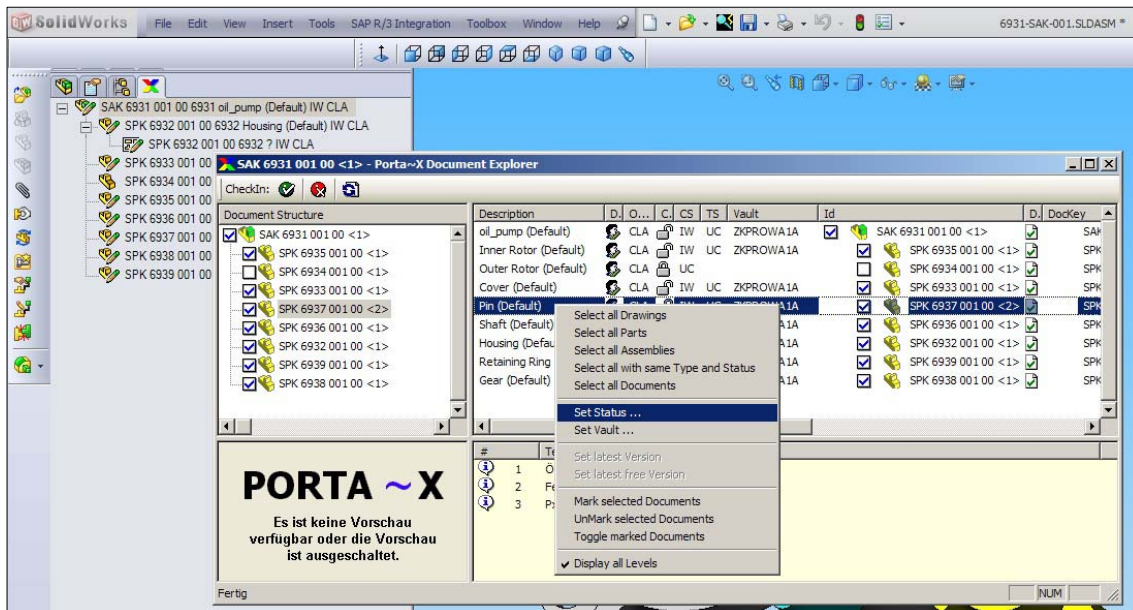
SolidWorks File Edit View Insert Tools SAP R/3 Integration Toolbox Window Help 6931-SAK-001.SLDASM *

SAK 6931 001 00 6931 oil_pump (Default) IW CLA
SPK 6932 001 00 6932 Housing (Default) IW CLA
SPK 6932 001 00 6932 ? IW CLA
SPK 6933 001 00
SPK 6934 001 00
SPK 6935 001 00
SPK 6936 001 00
SPK 6937 001 00
SPK 6938 001 00
SPK 6939 001 00

SAK 6931 001 00 <1> - Porta~X Document Explorer

CheckIn:

Document Structure
SAK 6931 001 00 <1>
SPK 6935 001 00 <1>
SPK 6934 001 00 <1>
SPK 6933 001 00 <1>
SPK 6937 001 00 <2>
SPK 6936 001 00 <1>
SPK 6932 001 00 <1>
SPK 6939 001 00 <1>
SPK 6938 001 00 <1>

| Description | D. | O... | C. | CS | TS | Vault | Id | D. | DocKey |
|---|---|---|---|---|---|---|---|---|---|
| oil_pump (Default) | | CLA | | IW | UC | ZKPROWA1A | SAK 6931 001 00 <1> | | SAK |
| Inner Rotor (Default) | | CLA | | IW | UC | ZKPROWA1A | SPK 6935 001 00 <1> | | SPK |
| Outer Rotor (Default) | | CLA | | UC | | | SPK 6934 001 00 <1> | | SPK |
| Cover (Default) | | CLA | | IW | UC | ZKPROWA1A | SPK 6933 001 00 <1> | | SPK |
| Pin (Default) | | | | | | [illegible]A1A | SPK 6937 001 00 <2> | | SPK |
| Shaft (Default) | | | | | | A1A | SPK 6936 001 00 <1> | | SPK |
| Housing (Defau | | | | | | A1A | SPK 6932 001 00 <1> | | SPK |
| Retaining Ring | | | | | | A1A | SPK 6939 001 00 <1> | | SPK |
| Gear (Default) | | | | | | A1A | SPK 6938 001 00 <1> | | SPK |

Select all Drawings
Select all Parts
Select all Assemblies
Select all with same Type and Status
Select all Documents
Set Status ...
Set Vault ...
Set latest Version
Set latest free Version
Mark selected Documents
UnMark selected Documents
Toggle marked Documents
Display all Levels

# Te
1 Ö
2 Fe
3 P

PORTA ~ X
Es ist keine Vorschau verfügbar oder die Vorschau ist ausgeschaltet.

Fertig
NUM